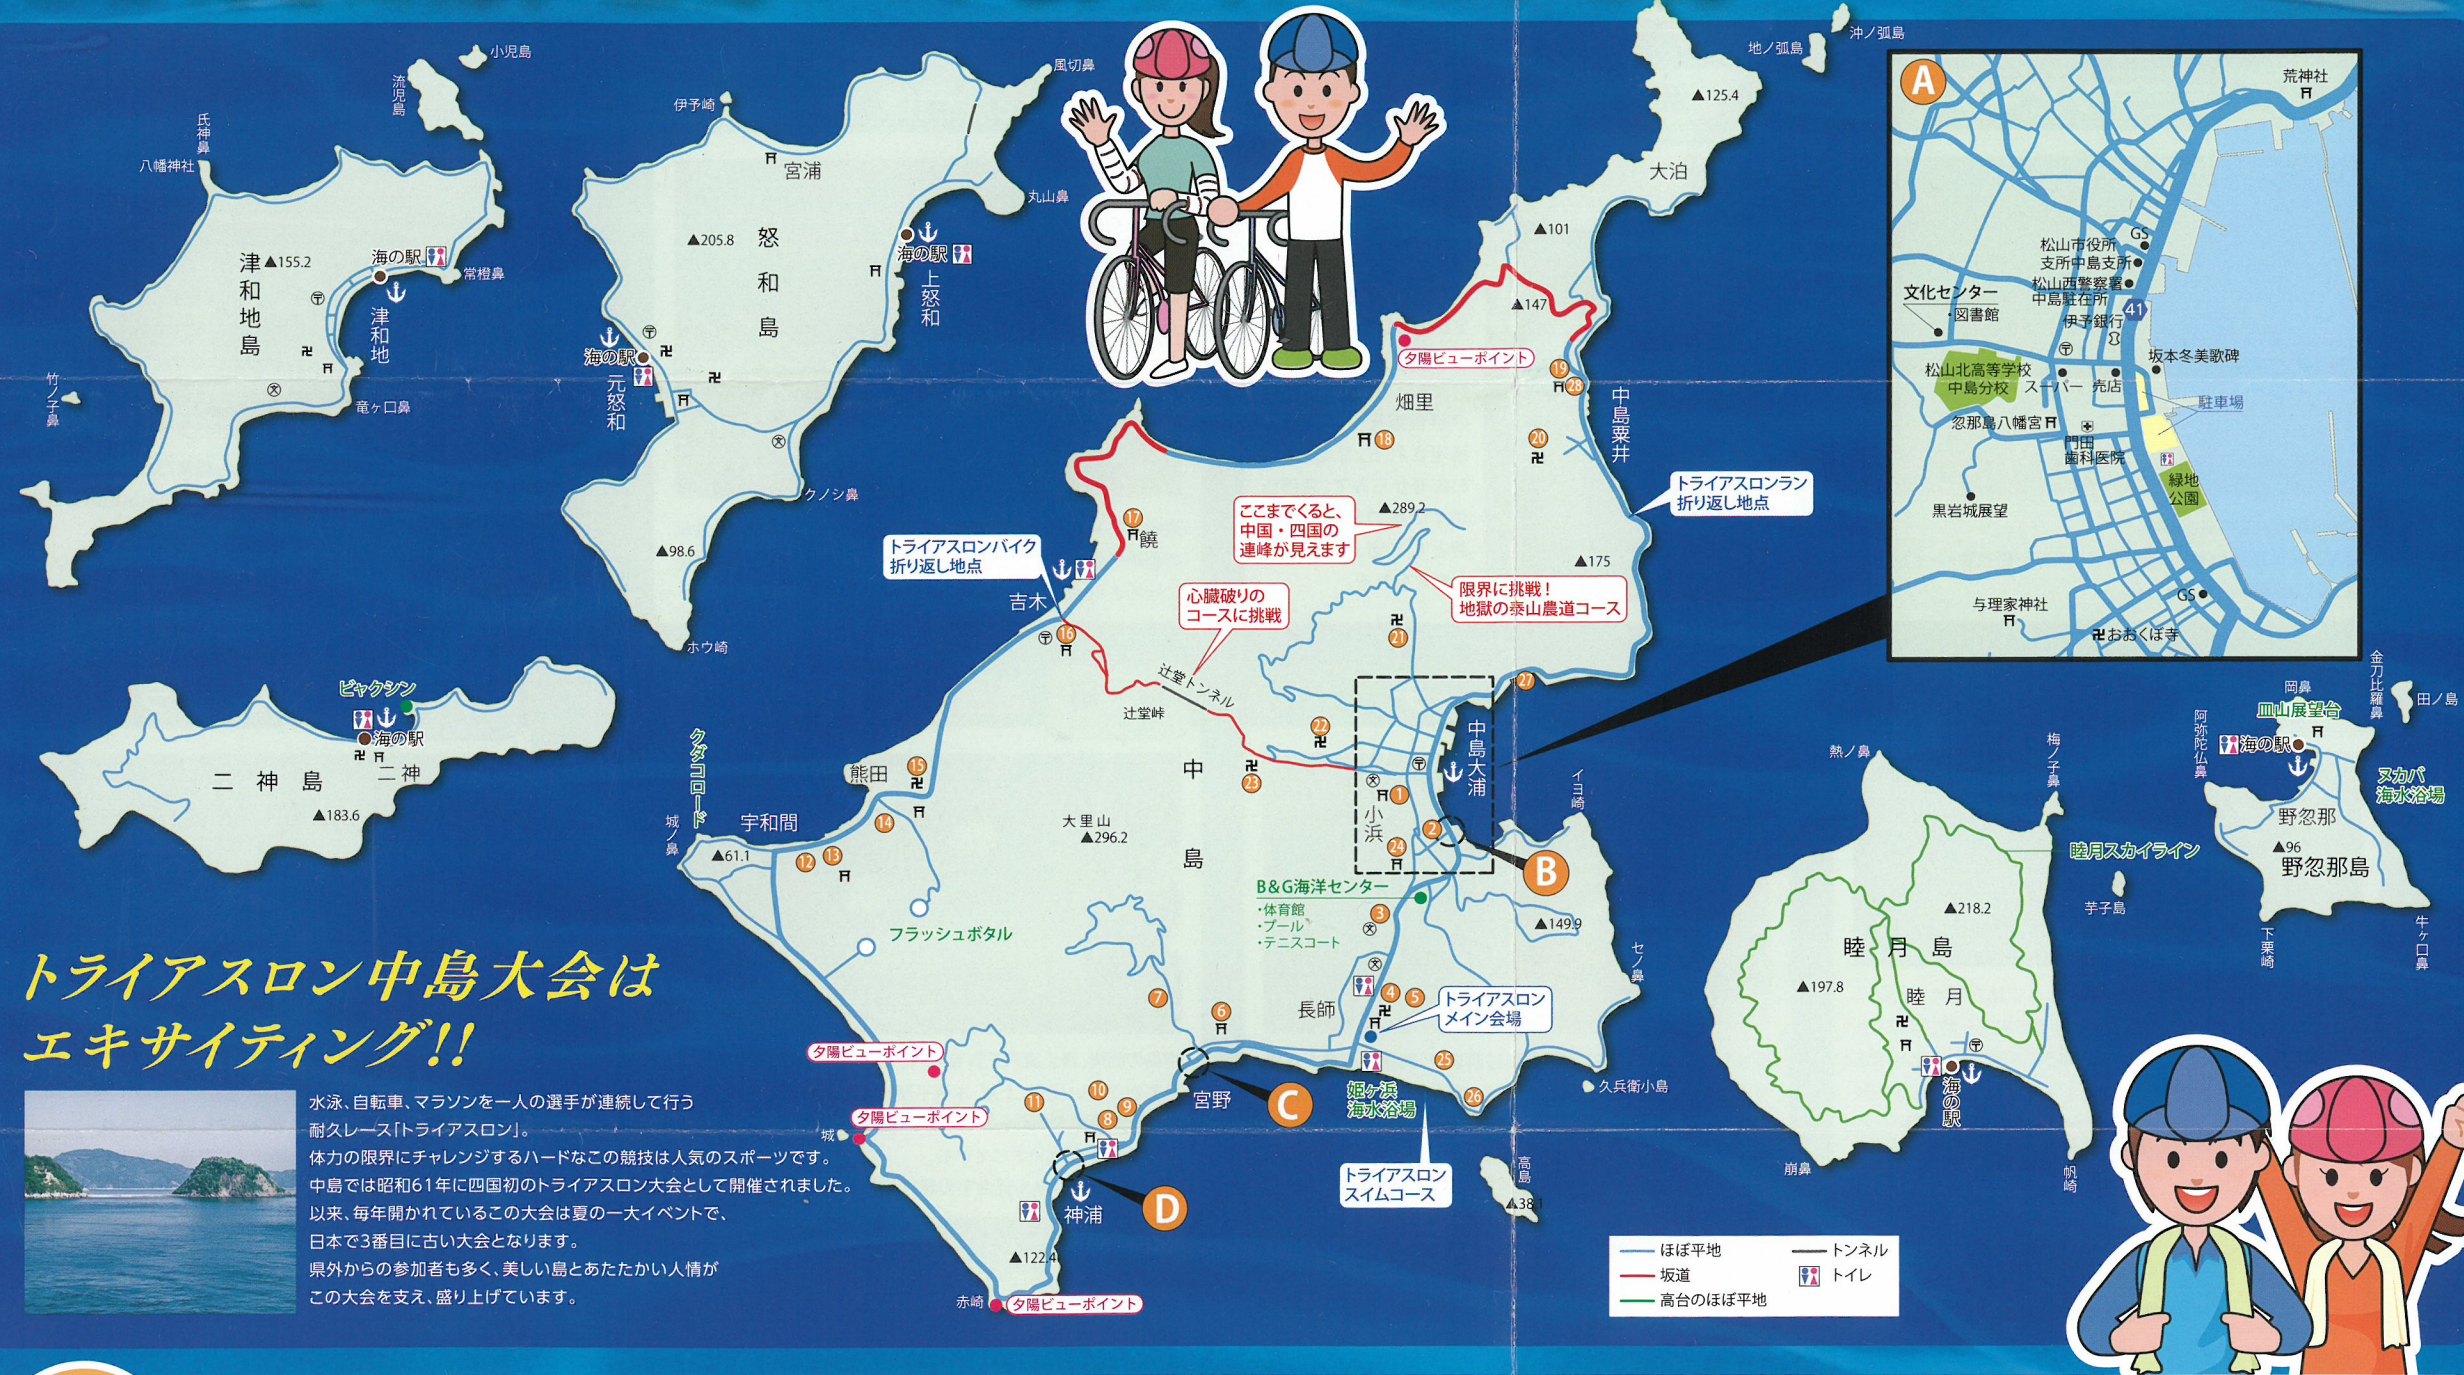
トライアスロン中島大会はエキサイティング!!

水泳、自転車、マラソンを一人の選手が連続して行う耐久レース「トライアスロン」。
体力の限界にチャレンジするハードなこの競技は人気のスポーツです。
中島では昭和61年に四国初のトライアスロン大会として開催されました。
以来、毎年開かれているこの大会は夏の一大イベントで、日本で3番目に古い大会となります。
県外からの参加者も多く、美しい島とあたたかい人情がこの大会を支え、盛り上げています。

小児島
流児島
氏神鼻
八幡神社
津和地島
▲155.2
海の駅
常樫鼻
津和地
竜ヶ口鼻
竹ノ子鼻
伊予崎
風切鼻
宮浦
怒和島
▲205.8
丸山鼻
海の駅
上怒和
海の駅
元怒和
クノシ鼻
▲98.6
ホウ崎
地ノ弧島
沖ノ弧島
▲125.4
大泊
▲101
▲147
夕陽ビューポイント
畑里
中島粟井
トライアスロンラン折り返し地点
▲289.2
ここまでくると、中国・四国の連峰が見えます
饒
トライアスロンバイク折り返し地点
吉木
心臓破りのコースに挑戦
限界に挑戦!地獄の桑山農道コース
▲175
辻堂トンネル
辻堂峠
中島大浦
イヨ崎
ビャクシン
海の駅
二神
二神島
▲183.6
タダコロード
城ノ鼻
宇和間
▲61.1
熊田
中
大里山
▲296.2
島
小浜
B
B&G海洋センター
・体育館
・プール
・テニスコート
▲149.9
フラッシュボタル
長師
トライアスロンメイン会場
セノ鼻
夕陽ビューポイント
夕陽ビューポイント
城
宮野
C
姫ヶ浜海水浴場
久兵衛小島
トライアスロンスイムコース
高島
▲38
神浦
D
▲122.4
赤崎
夕陽ビューポイント
熱ノ鼻
梅ノ子鼻
睦月スカイライン
▲218.2
芋子島
睦月島
▲197.8
睦月
海の駅
崩鼻
帆崎
岡鼻
金刀比羅鼻
田ノ島
阿弥陀仏鼻
皿山展望台
海の駅
ヌカバ海水浴場
野忽那
▲96
野忽那島
下栗崎
牛ケ口鼻
A
荒神社
松山市役所支所中島支所
松山西警察署中島駐在所
伊予銀行
GS
41
文化センター・図書館
松山北高等学校中島分校
スーパー
売店
坂本冬美歌碑
駐車場
忽那島八幡宮
門田歯科医院
緑地公園
黒岩城展望
与理家神社
GS
おおくぼ寺
ほぼ平地
トンネル
坂道
トイレ
高台のほぼ平地